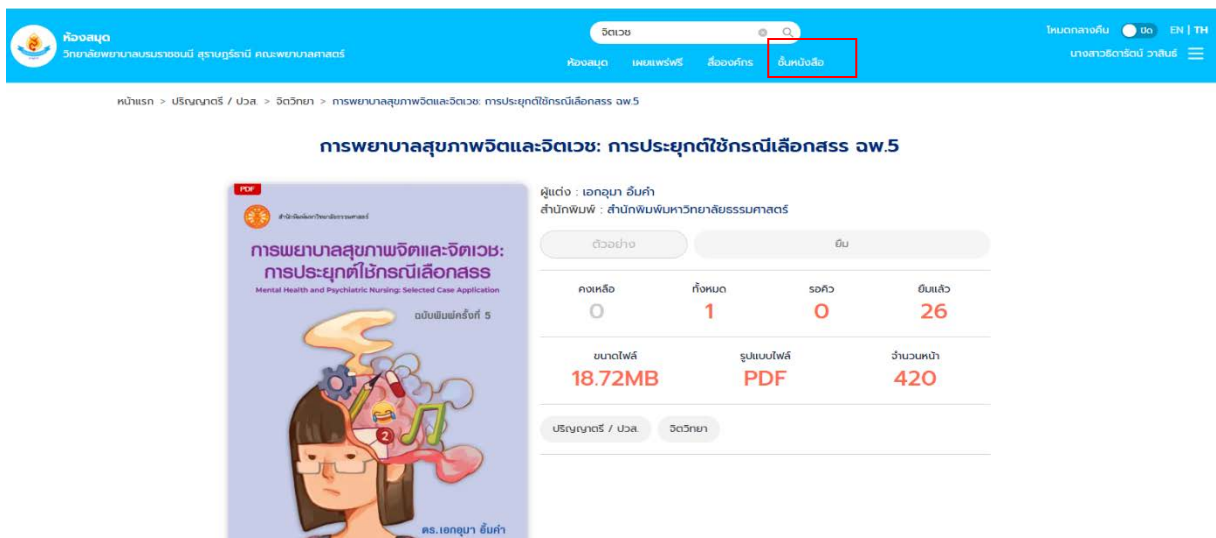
ห้องสมุด
วิทยาลัยพยาบาลบรมราชชนนี สุราษฎร์ธานี คณะพยาบาลศาสตร์

จิตเวช

ห้องสมุด เผยแพร่ฟรี สื่อองค์กร ชั้นหนังสือ

โหมดกลางคืน ปิด EN | TH
นางสาวธิดารัตน์ วาสินธ์

หน้าแรก > ปริญญาตรี / ปวส. > จิตวิทยา > การพยาบาลสุขภาพจิตและจิตเวช: การประยุกต์ใช้กรณีเลือกสรร ฉพ.5

การพยาบาลสุขภาพจิตและจิตเวช: การประยุกต์ใช้กรณีเลือกสรร ฉพ.5

PDF
สำนักพิมพ์มหาวิทยาลัยธรรมศาสตร์
การพยาบาลสุขภาพจิตและจิตเวช: การประยุกต์ใช้กรณีเลือกสรร
Mental Health and Psychiatric Nursing: Selected Case Application
ฉบับพิมพ์ครั้งที่ 5
ดร.เอกอุมา อิ้มคำ

ผู้แต่ง : เอกอุมา อิ้มคำ
สำนักพิมพ์ : สำนักพิมพ์มหาวิทยาลัยธรรมศาสตร์

ตัวอย่าง
ยืม

| คงเหลือ | ทั้งหมด | รอคิว | ยืมแล้ว |
|---|---|---|---|
| 0 | 1 | 0 | 26 |

| ขนาดไฟล์ | รูปแบบไฟล์ | จำนวนหน้า |
|---|---|---|
| 18.72MB | PDF | 420 |

ปริญญาตรี / ปวส.
จิตวิทยา